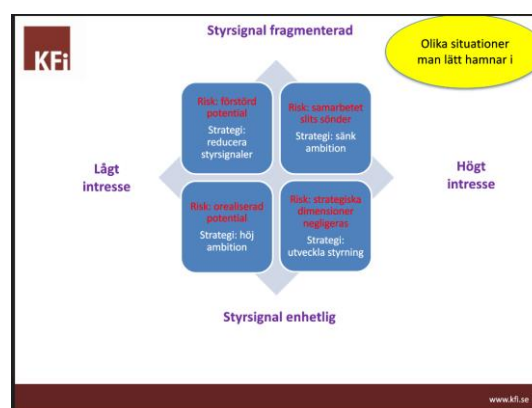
KFi

Styrsignal fragmenterad

Olika situationer man lätt hamnar i

Risk: förstörd potential

Strategi: reducera styrsignaler

Risk: samarbetet slits sönder

Strategi: sänk ambition

Lågt intresse

Högt intresse

Risk: orealiserad potential

Strategi: höj ambition

Risk: strategiska dimensioner negligeras

Strategi: utveckla styrning

Styrsignal enhetlig

www.kfi.se